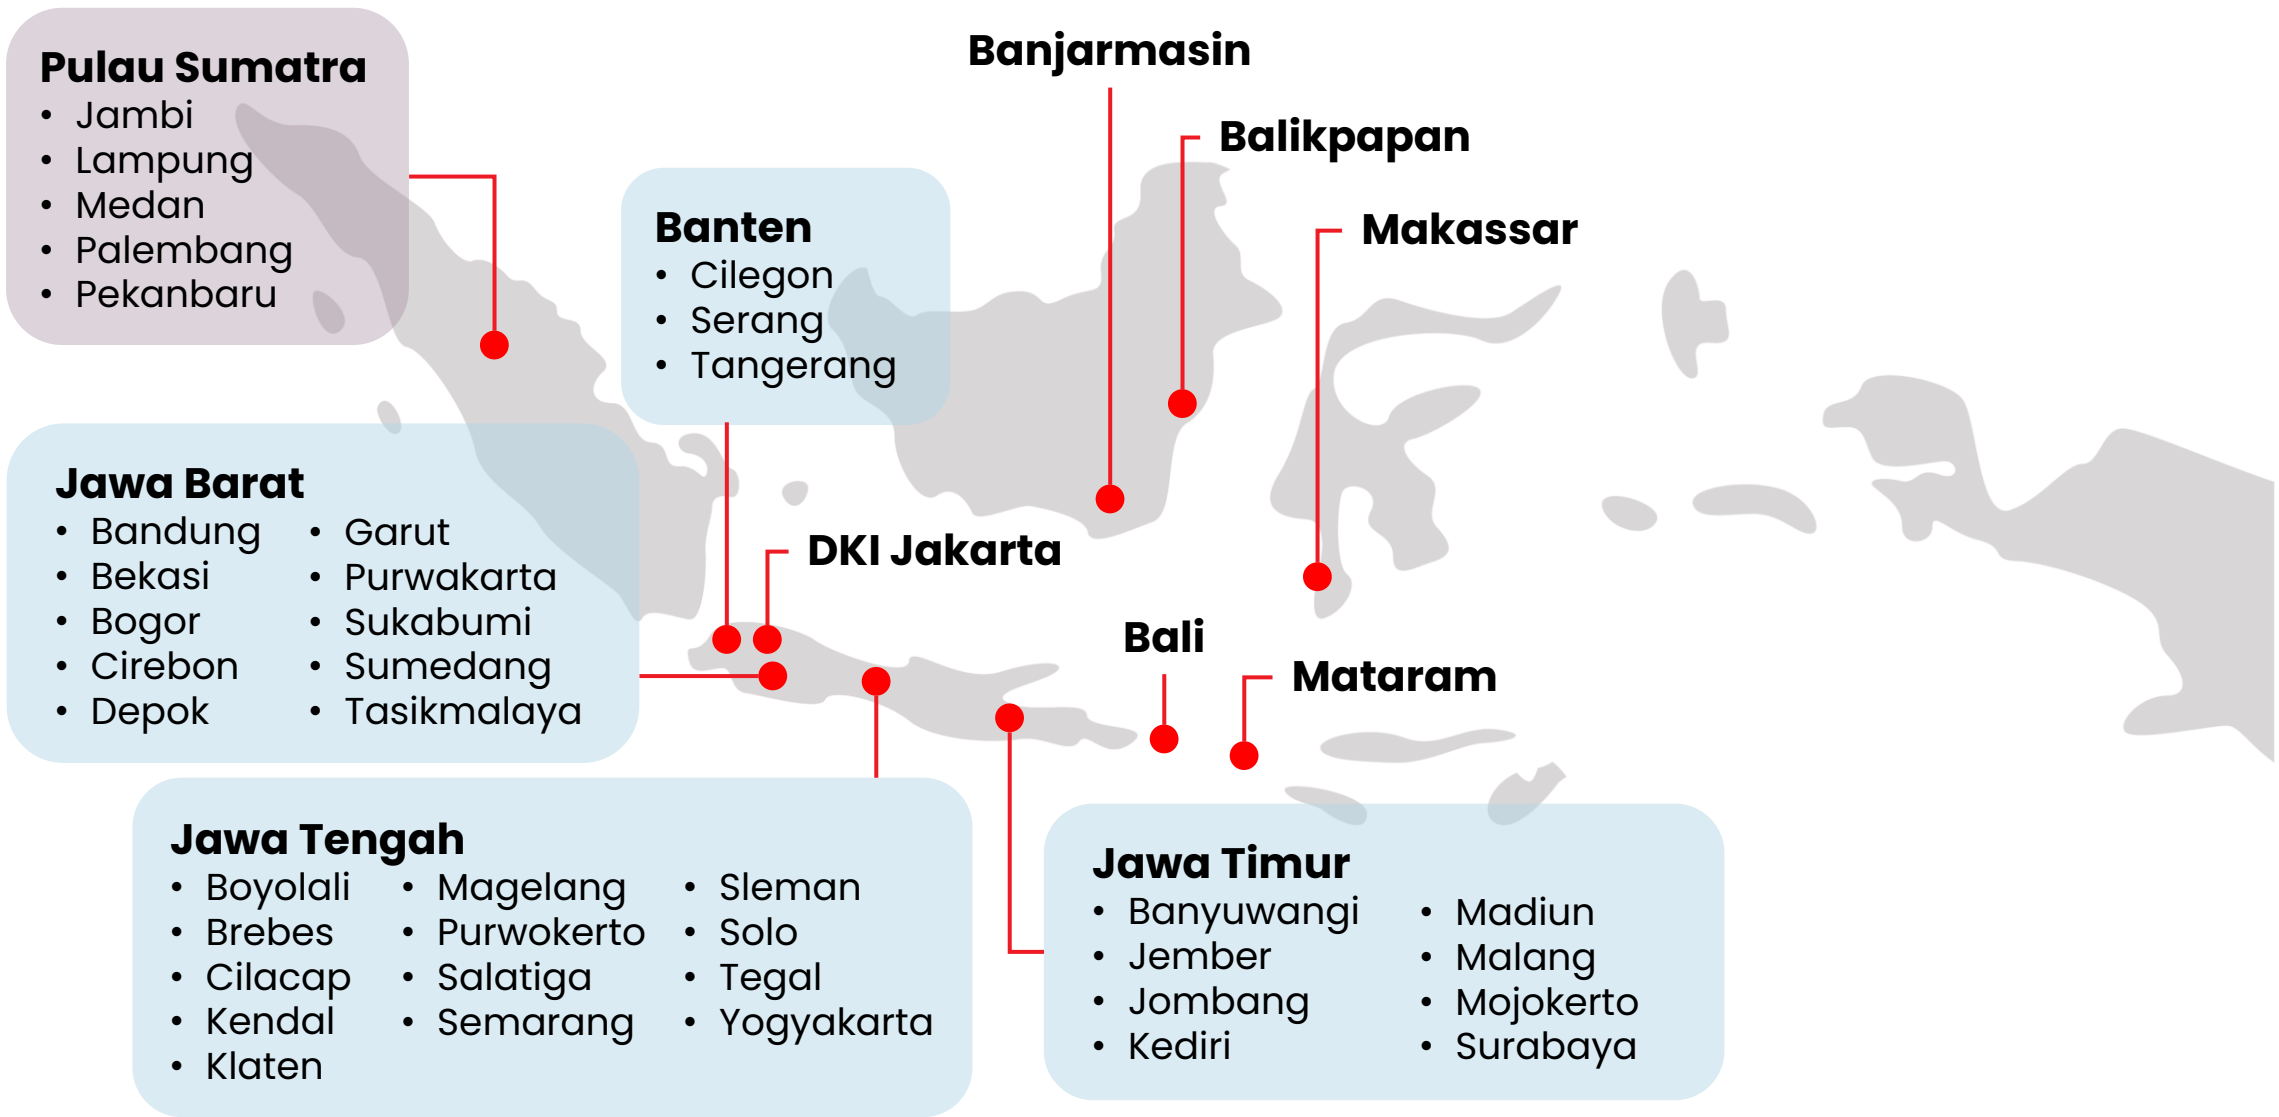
Pulau Sumatra
- Jambi
- Lampung
- Medan
- Palembang
- Pekanbaru

Banjarmasin

Balikpapan

Banten
- Cilegon
- Serang
- Tangerang

Makassar

Jawa Barat
- Bandung
- Bekasi
- Bogor
- Cirebon
- Depok
- Garut
- Purwakarta
- Sukabumi
- Sumedang
- Tasikmalaya

DKI Jakarta

Bali

Mataram

Jawa Tengah
- Boyolali
- Brebes
- Cilacap
- Kendal
- Klaten
- Magelang
- Purwokerto
- Salatiga
- Semarang
- Sleman
- Solo
- Tegal
- Yogyakarta

Jawa Timur
- Banyuwangi
- Jember
- Jombang
- Kediri
- Madiun
- Malang
- Mojokerto
- Surabaya